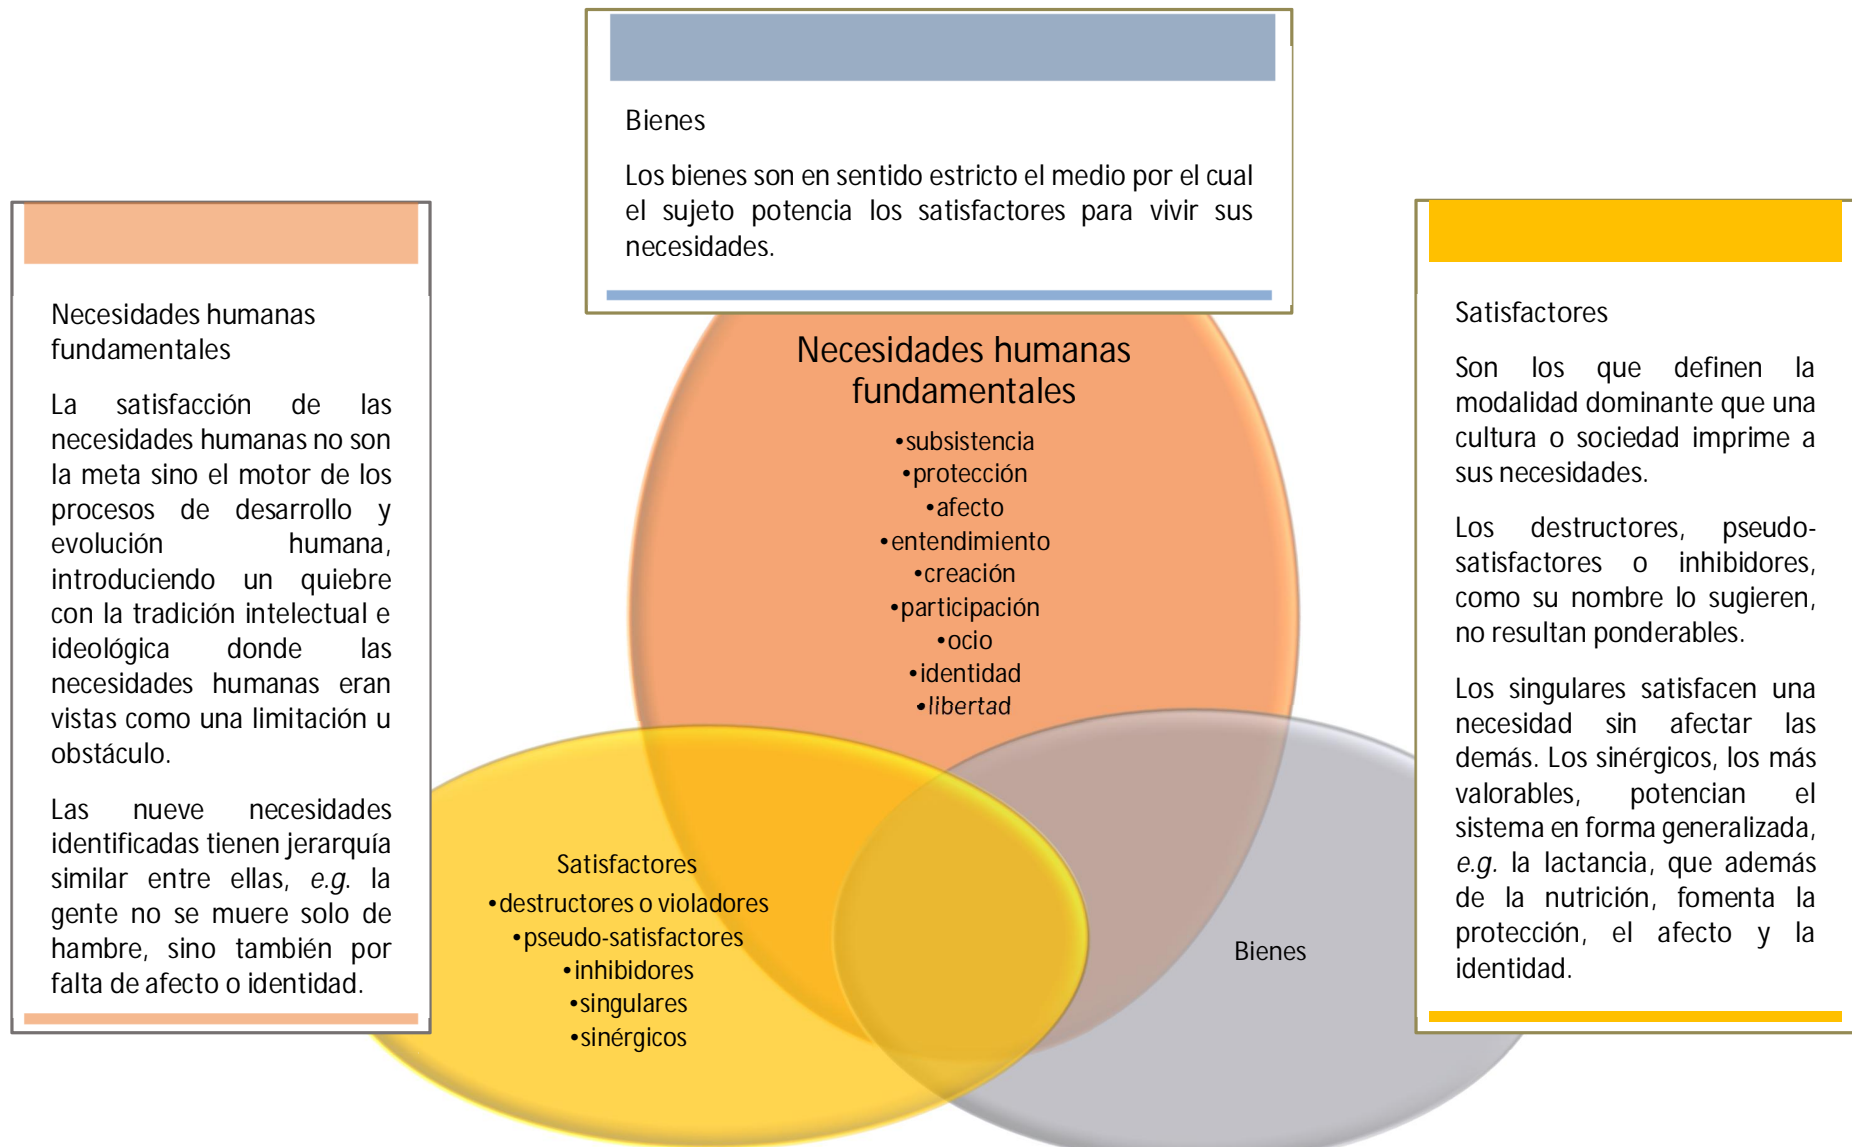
Bienes

Los bienes son en sentido estricto el medio por el cual el sujeto potencia los satisfactores para vivir sus necesidades.

Necesidades humanas fundamentales

La satisfacción de las necesidades humanas no son la meta sino el motor de los procesos de desarrollo y evolución humana, introduciendo un quiebre con la tradición intelectual e ideológica donde las necesidades humanas eran vistas como una limitación u obstáculo.

Las nueve necesidades identificadas tienen jerarquía similar entre ellas, *e.g.* la gente no se muere solo de hambre, sino también por falta de afecto o identidad.

Necesidades humanas fundamentales
•subsistencia
•protección
•afecto
•entendimiento
•creación
•participación
•ocio
•identidad
•*libertad*

Satisfactores
•destructores o violadores
•pseudo-satisfactores
•inhibidores
•singulares
•sinérgicos

Bienes

Satisfactores

Son los que definen la modalidad dominante que una cultura o sociedad imprime a sus necesidades.

Los destructores, pseudo-satisfactores o inhibidores, como su nombre lo sugieren, no resultan ponderables.

Los singulares satisfacen una necesidad sin afectar las demás. Los sinérgicos, los más valorables, potencian el sistema en forma generalizada, *e.g.* la lactancia, que además de la nutrición, fomenta la protección, el afecto y la identidad.